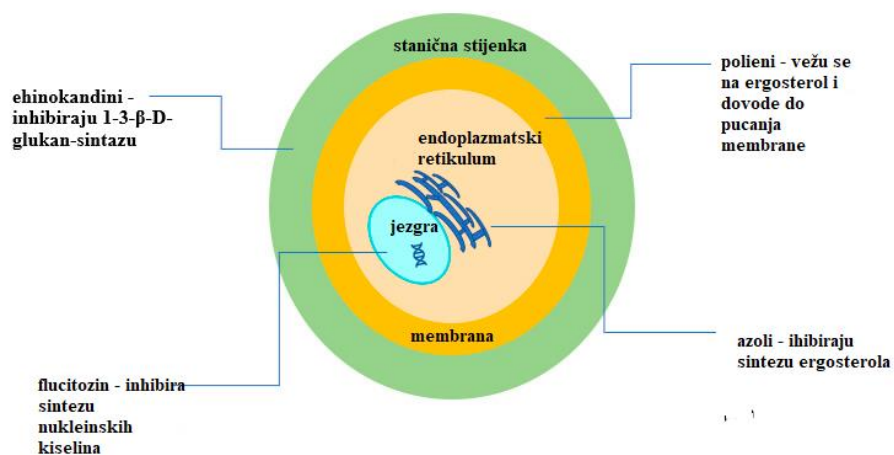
stanična stijenka

ehinokandini - inhibiraju 1-3-β-D-glukan-sintazu

polieni - vežu se na ergosterol i dovode do pucanja membrane

endoplazmatski retikulum

jezgra

membrana

azoli - ihibiraju sintezu ergosterola

flucitozin - inhibira sintezu nukleinskih kiselina